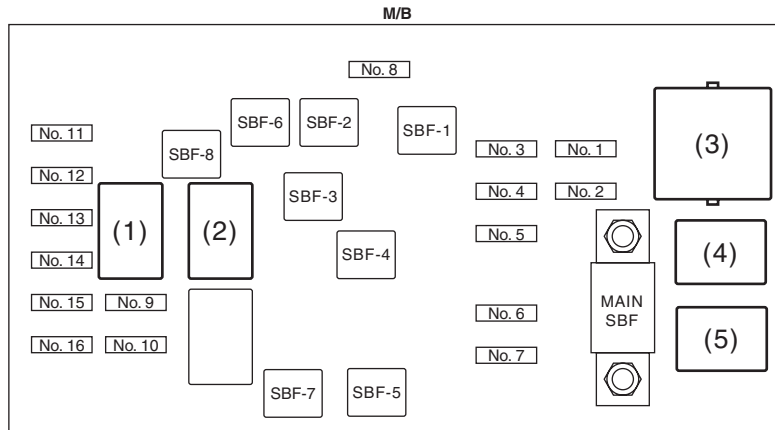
M/B

No. 8

SBF-6 SBF-2 SBF-1

No. 11

SBF-8

No. 3 No. 1

(3)

No. 12

No. 4 No. 2

SBF-3

No. 13

(1) (2)

No. 5

(4)

SBF-4

No. 14

No. 15 No. 9

MAIN SBF

No. 6

(5)

No. 16 No. 10

No. 7

SBF-7 SBF-5